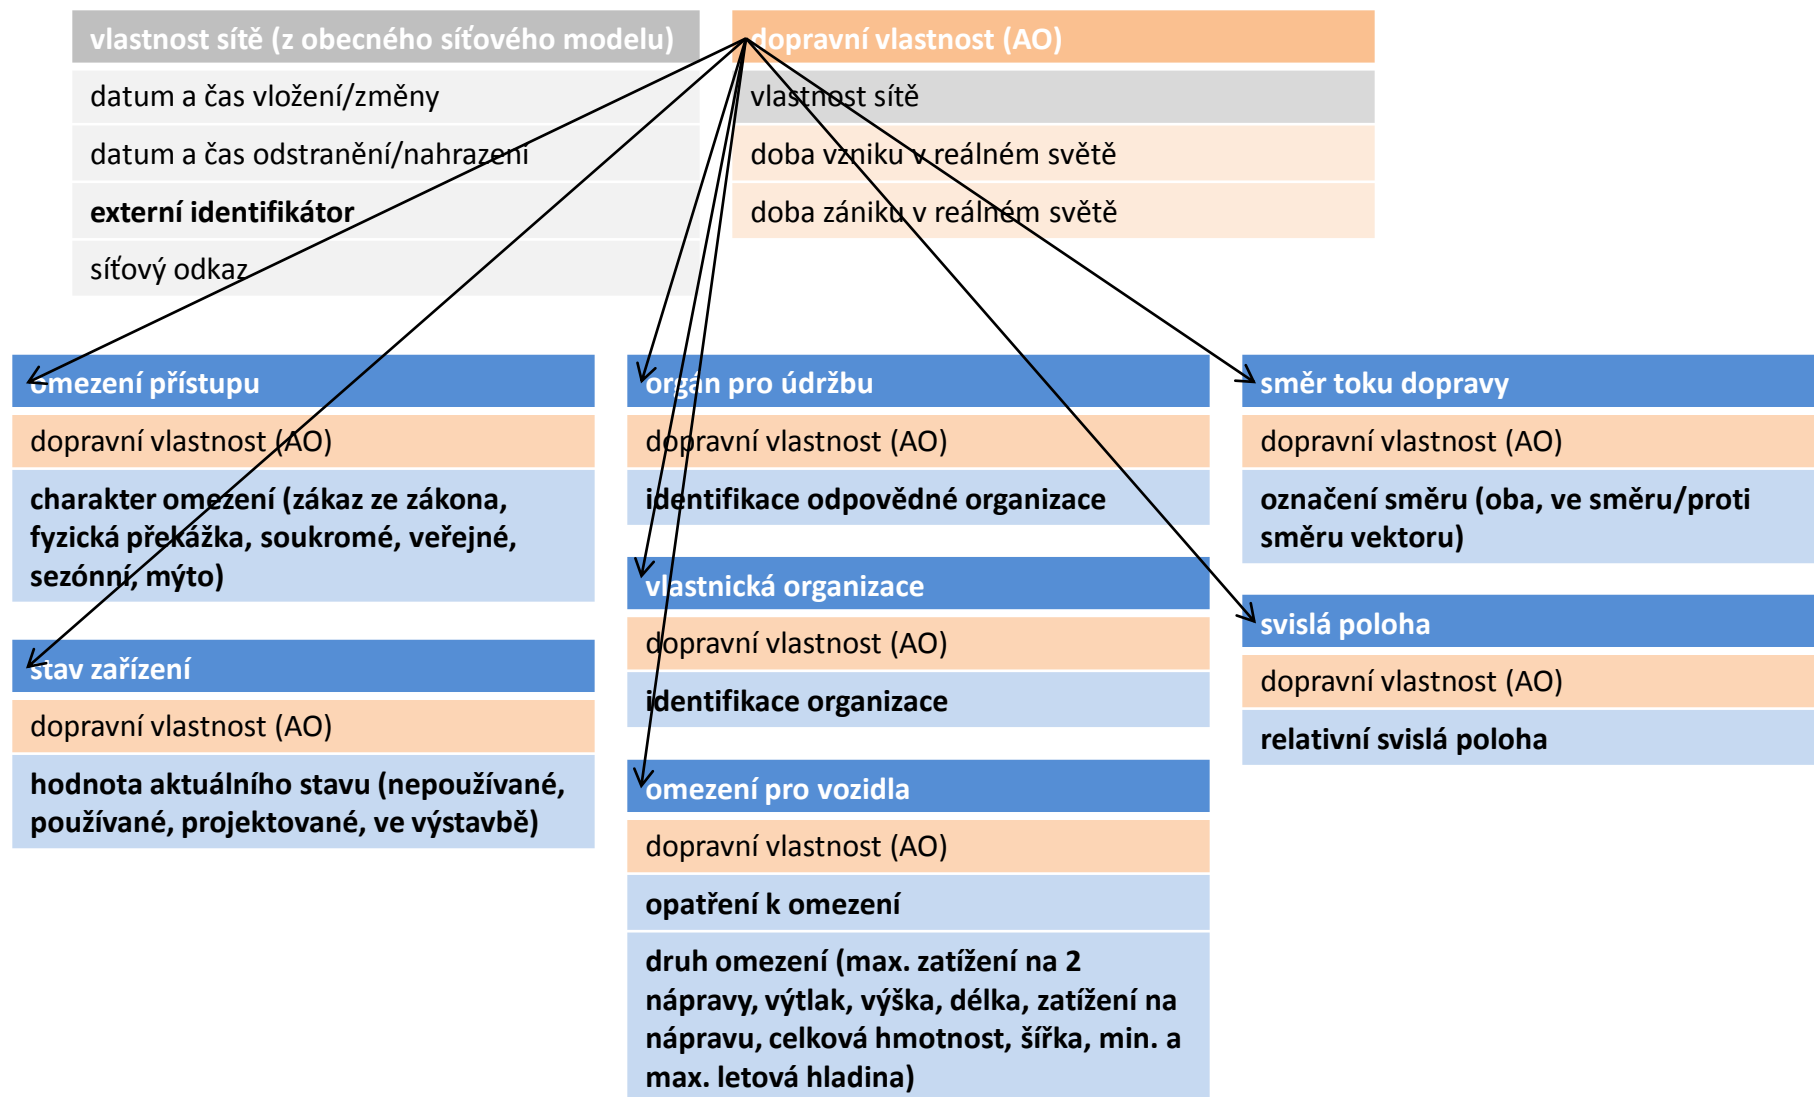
vlastnost sítě (z obecného síťového modelu)

datum a čas vložení/změny

datum a čas odstranění/nahrazení

externí identifikátor

síťový odkaz

dopravní vlastnost (AO)

vlastnost sítě

doba vzniku v reálném světě

doba zániku v reálném světě

omezení přístupu

dopravní vlastnost (AO)

charakter omezení (zákaz ze zákona, fyzická překážka, soukromé, veřejné, sezónní, mýto)

stav zařízení

dopravní vlastnost (AO)

hodnota aktuálního stavu (nepoužívané, používané, projektované, ve výstavbě)

orgán pro údržbu

dopravní vlastnost (AO)

identifikace odpovědné organizace

vlastnická organizace

dopravní vlastnost (AO)

identifikace organizace

omezení pro vozidla

dopravní vlastnost (AO)

opatření k omezení

druh omezení (max. zatížení na 2 nápravy, výtlak, výška, délka, zatížení na nápravu, celková hmotnost, šířka, min. a max. letová hladina)

směr toku dopravy

dopravní vlastnost (AO)

označení směru (oba, ve směru/proti směru vektoru)

svislá poloha

dopravní vlastnost (AO)

relativní svislá poloha